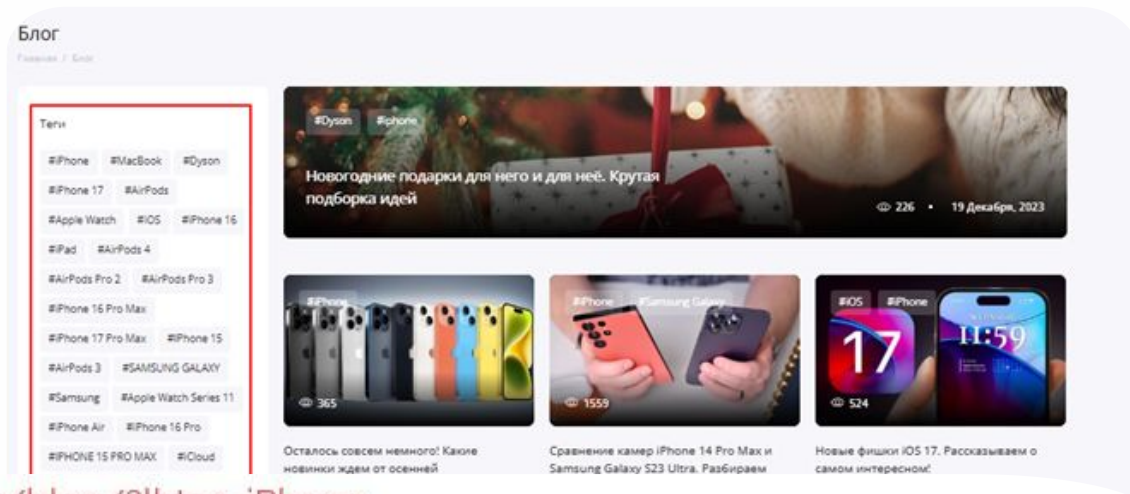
Блог

Главная / Блог

Теги

#iPhone #MacBook #Dyson #iPhone 17 #AirPods #Apple Watch #iOS #iPhone 16 #iPad #AirPods 4 #AirPods Pro 2 #AirPods Pro 3 #iPhone 16 Pro Max #iPhone 17 Pro Max #iPhone 15 #AirPods 3 #SAMSUNG GALAXY #Samsung #Apple Watch Series 11 #iPhone Air #iPhone 16 Pro #IPHONE 15 PRO MAX #iCloud

#Dyson #iphone

Новогодние подарки для него и для неё. Крутая подборка идей

226 • 19 Декабря, 2023

#iPhone

365

Осталось совсем немного! Какие новинки ждем от осенней

#iPhone #Samsung Galaxy

1559

Сравнение камер iPhone 14 Pro Max и Samsung Galaxy S23 Ultra. Разбираем

#iOS #iPhone

17

11:59

524

Новые фишки iOS 17. Рассказываем о самом интересном!

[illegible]